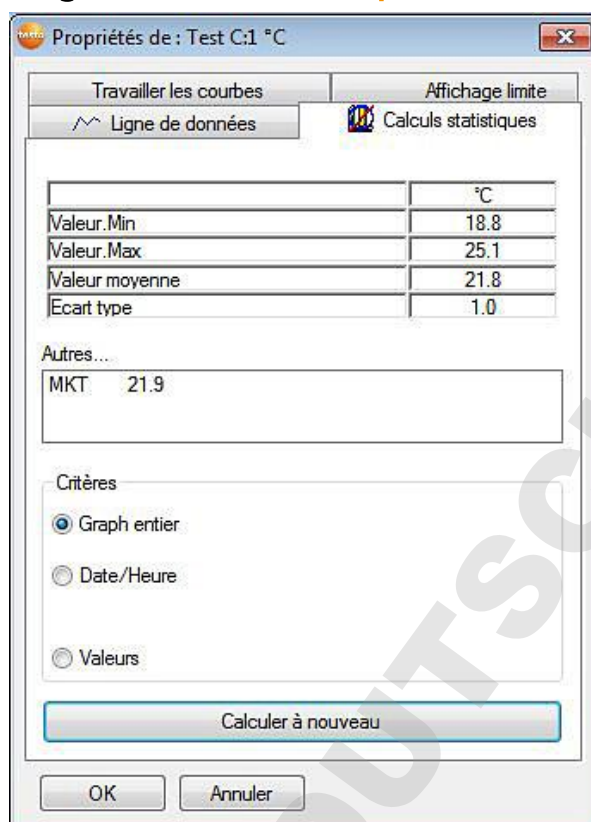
Propriétés de : Test C:1 °C

Travailler les courbes | Affichage limite
Ligne de données | Calculs statistiques

| | °C |
|---|---|
| Valeur.Min | 18.8 |
| Valeur.Max | 25.1 |
| Valeur moyenne | 21.8 |
| Ecart type | 1.0 |

Autres...
MKT 21.9

Critères
Graph entier
Date/Heure
Valeurs

Calculer à nouveau

OK
Annuler